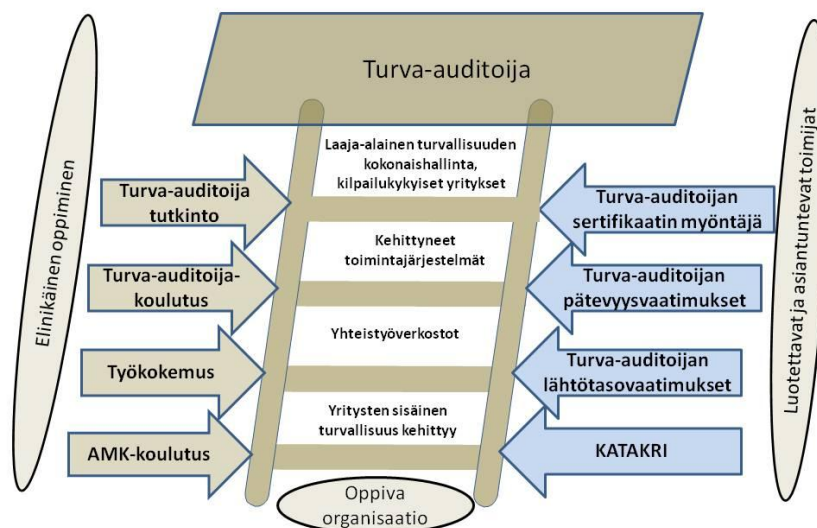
Turva-auditoija

Elinikäinen oppiminen

Turva-auditoija tutkinto

Turva-auditoija-koulutus

Työkokemus

AMK-koulutus

Laaja-alainen turvallisuuden kokonaishallinta, kilpailukykyiset yritykset

Kehittyneet toimintajärjestelmät

Yhteistyöverkostot

Yritysten sisäinen turvallisuus kehittyy

Oppiva organisaatio

Turva-auditoijan sertifikaatin myöntäjä

Turva-auditoijan pätevyysvaatimukset

Turva-auditoijan lähtötasovaatimukset

KATAKRI

Luotettavat ja asiantuntevat toimijat